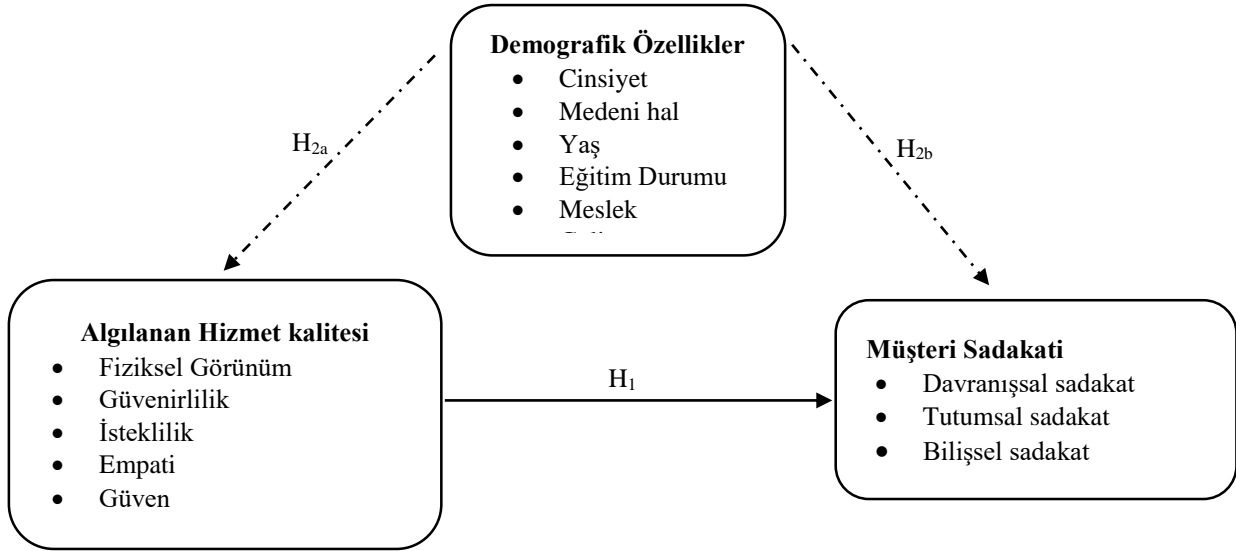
Demografik Özellikler
- Cinsiyet
- Medeni hal
- Yaş
- Eğitim Durumu
- Meslek
- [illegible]

$H_{2a}$

$H_{2b}$

Algılanan Hizmet kalitesi
- Fiziksel Görünüm
- Güvenirlilik
- İsteklilik
- Empati
- Güven

$H_1$

Müşteri Sadakati
- Davranışsal sadakat
- Tutumsal sadakat
- Bilişsel sadakat